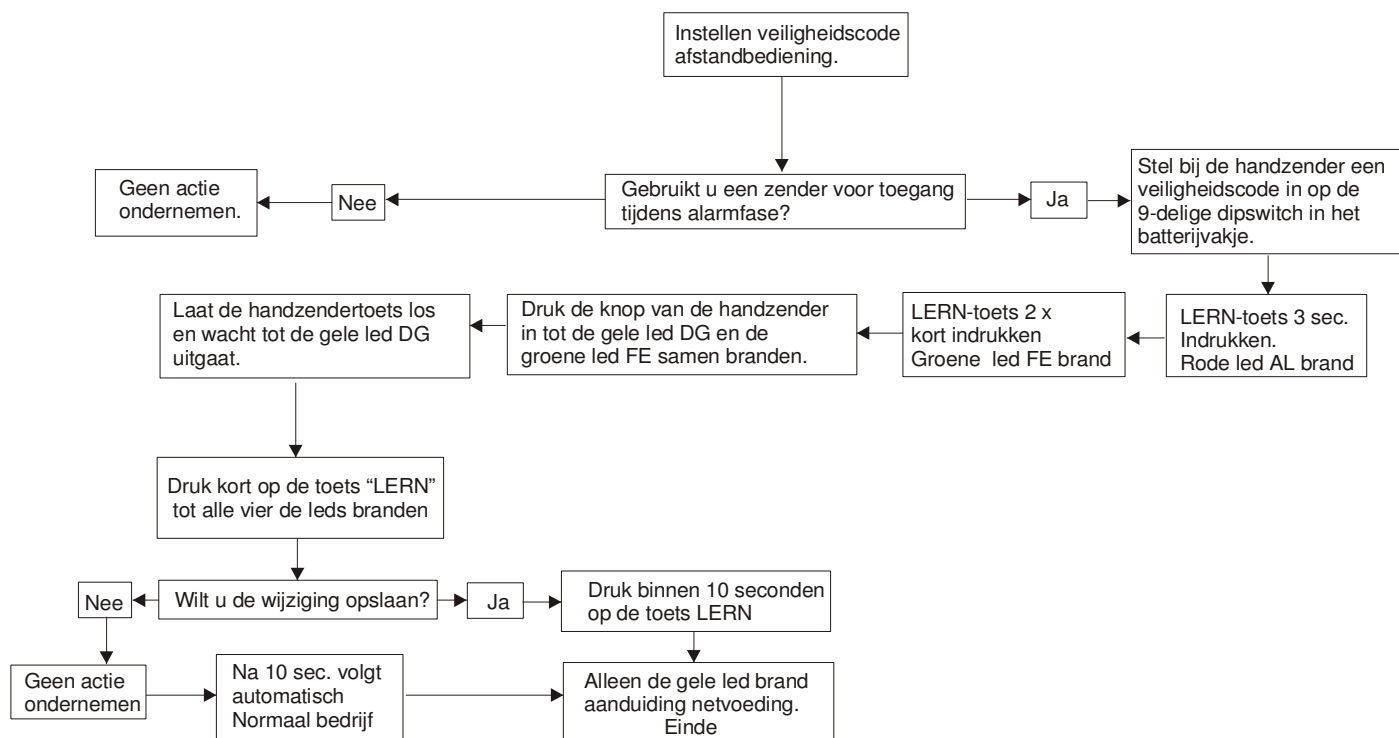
Instellen veiligheidscode afstandbediening.

Geen actie ondernemen.

Nee

Gebruikt u een zender voor toegang tijdens alarmfase?

Ja

Stel bij de handzender een veiligheidscode in op de 9-delige dipswitch in het batterijvakje.

LERN-toets 3 sec. Indrukken. Rode led AL brand

LERN-toets 2 x kort indrukken Groene led FE brand

Druk de knop van de handzender in tot de gele led DG en de groene led FE samen branden.

Laat de handzendertoets los en wacht tot de gele led DG uitgaat.

Druk kort op de toets “LERN” tot alle vier de leds branden

Nee

Wilt u de wijziging opslaan?

Ja

Druk binnen 10 seconden op de toets LERN

Geen actie ondernemen

Na 10 sec. volgt automatisch Normaal bedrijf

Alleen de gele led brand aanduiding netvoeding. Einde